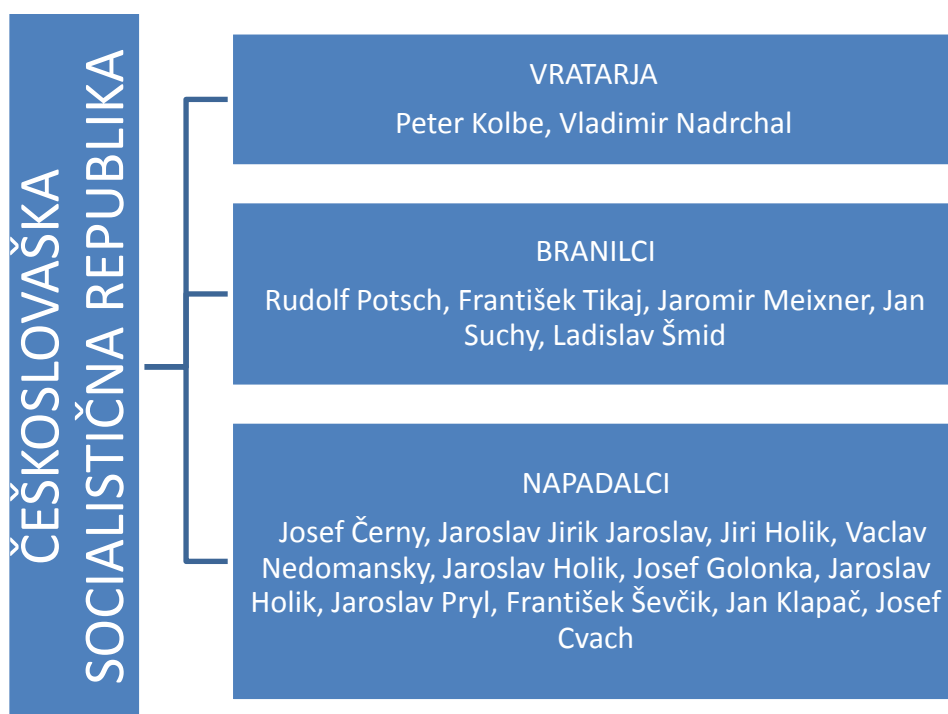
ČEŠKOSLOVAŠKA SOCIALISTIČNA REPUBLIKA

VRATARJA
Peter Kolbe, Vladimir Nadrchal

BRANILCI
Rudolf Potsch, František Tikaj, Jaromir Meixner, Jan Suchy, Ladislav Šmid

NAPADALCI
Josef Černy, Jaroslav Jirik Jaroslav, Jiri Holik, Vaclav Nedomansky, Jaroslav Holik, Josef Golonka, Jaroslav Holik, Jaroslav Pryl, František Ševčik, Jan Klapač, Josef Cvach